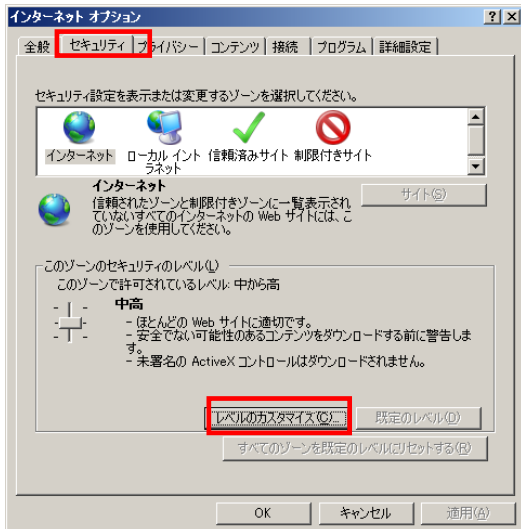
インターネット オプション

?  X

全般 | セキュリティ | プライバシー | コンテンツ | 接続 | プログラム | 詳細設定

セキュリティ設定を表示または変更するゾーンを選択してください。

インターネット　ローカル イントラネット　信頼済みサイト　制限付きサイト

インターネット
信頼されたゾーンと制限付きゾーンに一覧表示されていないすべてのインターネットの Web サイトには、このゾーンを使用してください。

サイト(S)

このゾーンのセキュリティのレベル(L)
このゾーンで許可されているレベル: 中から高

中高
- ほとんどの Web サイトに適切です。
- 安全でない可能性のあるコンテンツをダウンロードする前に警告します。
- 未署名の ActiveX コントロールはダウンロードされません。

レベルのカスタマイズ(C)...　既定のレベル(D)

すべてのゾーンを既定のレベルにリセットする(R)

OK　キャンセル　適用(A)